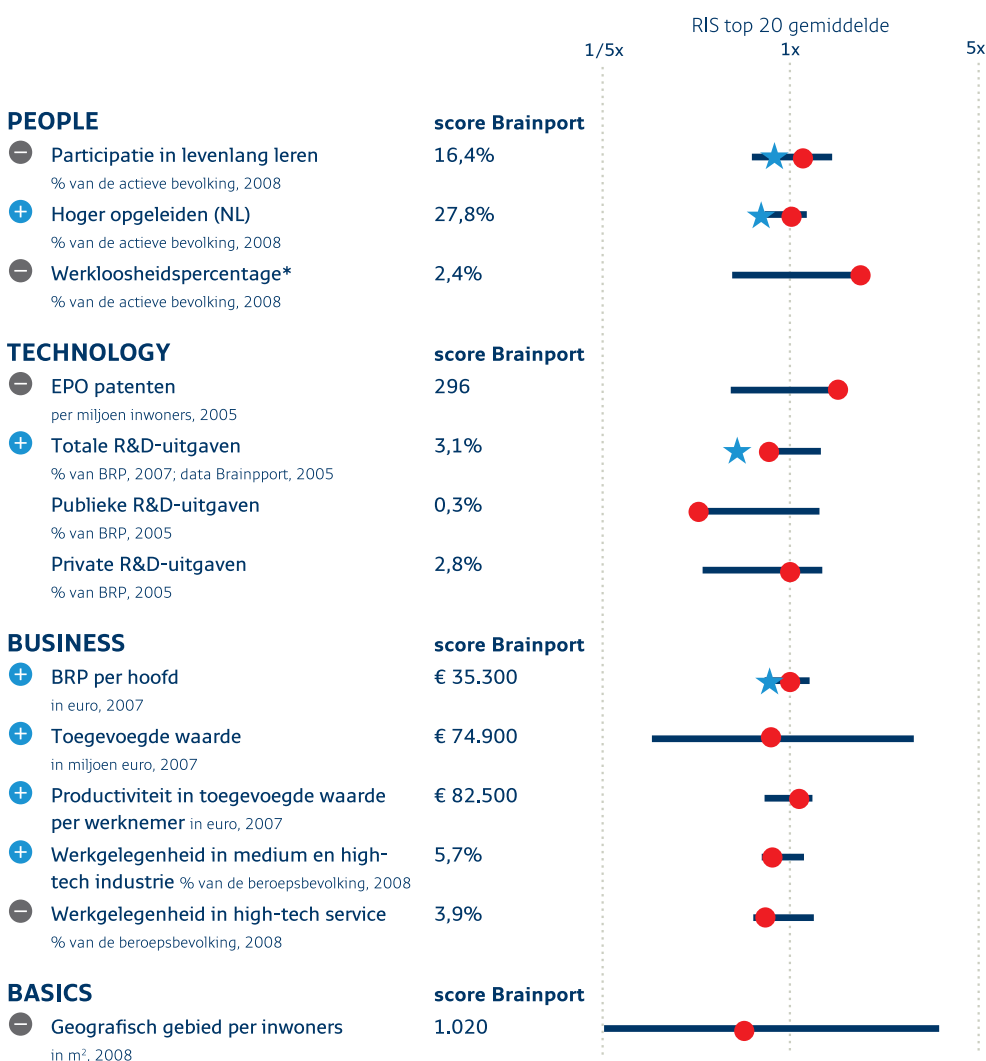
RIS top 20 gemiddelde

1/5x 1x 5x

PEOPLE score Brainport

Participatie in levenlang leren 16,4%
% van de actieve bevolking, 2008

Hoger opgeleiden (NL) 27,8%
% van de actieve bevolking, 2008

Werkloosheidspercentage* 2,4%
% van de actieve bevolking, 2008

TECHNOLOGY score Brainport

EPO patenten 296
per miljoen inwoners, 2005

Totale R&D-uitgaven 3,1%
% van BRP, 2007; data Brainpport, 2005

Publieke R&D-uitgaven 0,3%
% van BRP, 2005

Private R&D-uitgaven 2,8%
% van BRP, 2005

BUSINESS score Brainport

BRP per hoofd € 35.300
in euro, 2007

Toegevoegde waarde € 74.900
in miljoen euro, 2007

Productiviteit in toegevoegde waarde per werknemer in euro, 2007 € 82.500

Werkgelegenheid in medium en high-tech industrie % van de beroepsbevolking, 2008 5,7%

Werkgelegenheid in high-tech service 3,9%
% van de beroepsbevolking, 2008

BASICS score Brainport

Geografisch gebied per inwoners 1.020
in m², 2008